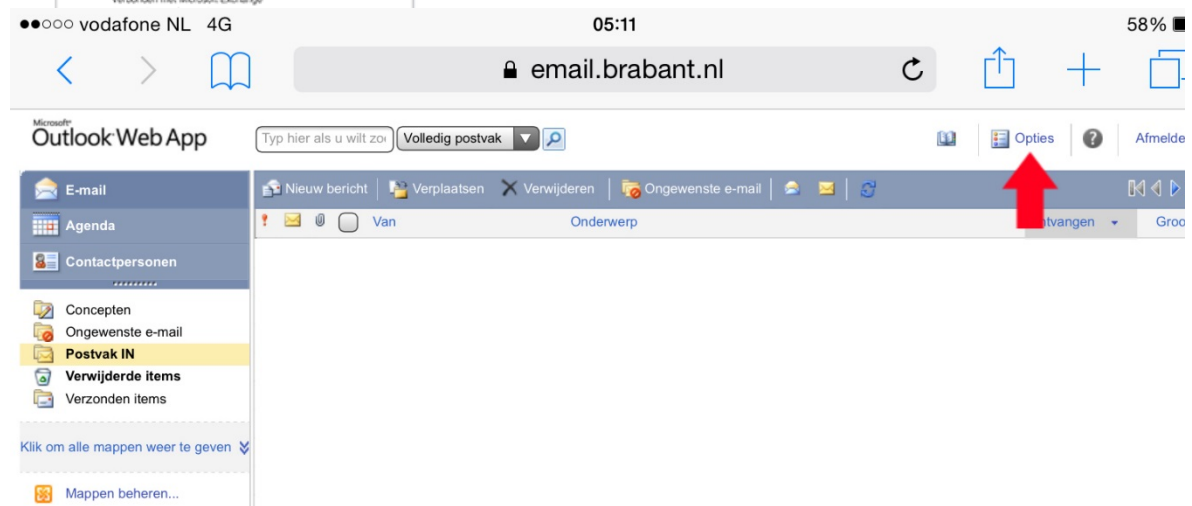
●●○○○ vodafone NL 4G 05:11 58%

email.brabant.nl

Microsoft Outlook Web App

Typ hier als u wilt zo | Volledig postvak

Opties | Afmelde

E-mail
Agenda
Contactpersonen

Nieuw bericht | Verplaatsen | Verwijderen | Ongewenste e-mail

Van | Onderwerp | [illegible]tvangen | Groo

Concepten
Ongewenste e-mail
Postvak IN
Verwijderde items
Verzonden items

Klik om alle mappen weer te geven

Mappen beheren...